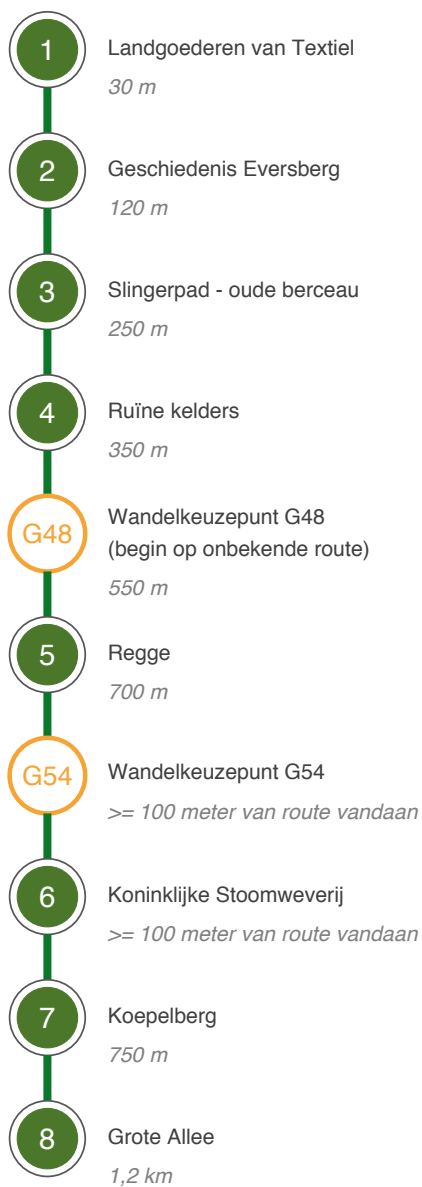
1
Landgoederen van Textiel
30 m

2
Geschiedenis Eversberg
120 m

3
Slingerpad - oude berceau
250 m

4
Ruïne kelders
350 m

G48
Wandelkeuzepunt G48 (begin op onbekende route)
550 m

5
Regge
700 m

G54
Wandelkeuzepunt G54
>= 100 meter van route vandaan

6
Koninklijke Stoomweverij
>= 100 meter van route vandaan

7
Koepelberg
750 m

8
Grote Allee
1,2 km